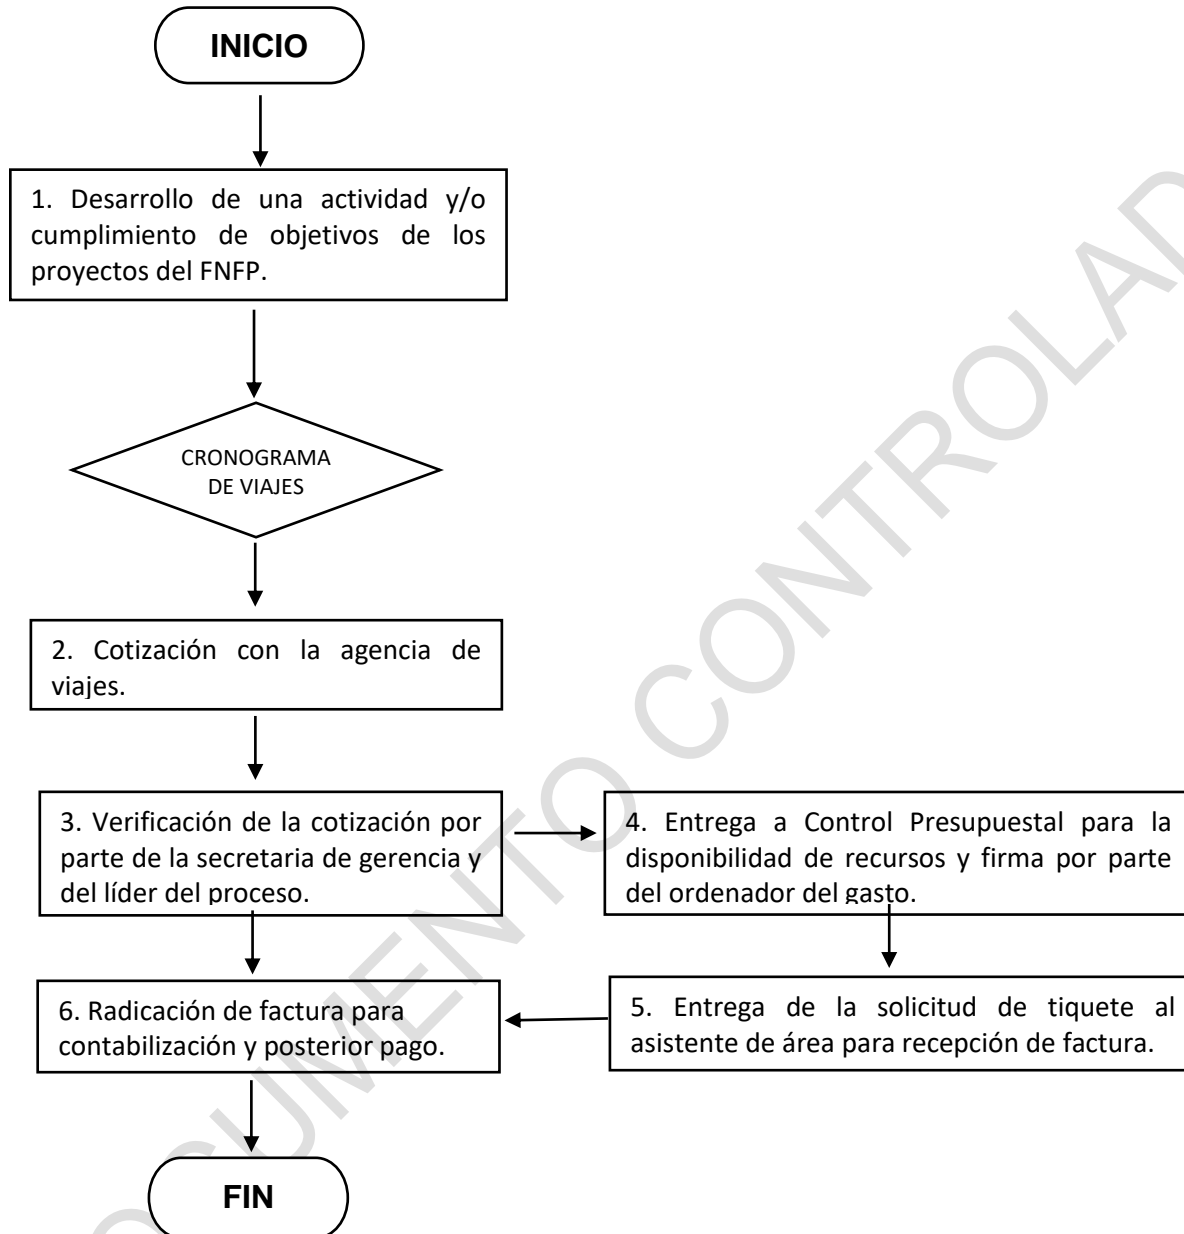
INICIO

1. Desarrollo de una actividad y/o cumplimiento de objetivos de los proyectos del FNFP.

CRONOGRAMA DE VIAJES

2. Cotización con la agencia de viajes.

3. Verificación de la cotización por parte de la secretaria de gerencia y del líder del proceso.

4. Entrega a Control Presupuestal para la disponibilidad de recursos y firma por parte del ordenador del gasto.

5. Entrega de la solicitud de tiquete al asistente de área para recepción de factura.

6. Radicación de factura para contabilización y posterior pago.

FIN

DOCUMENTO CONTROLADO